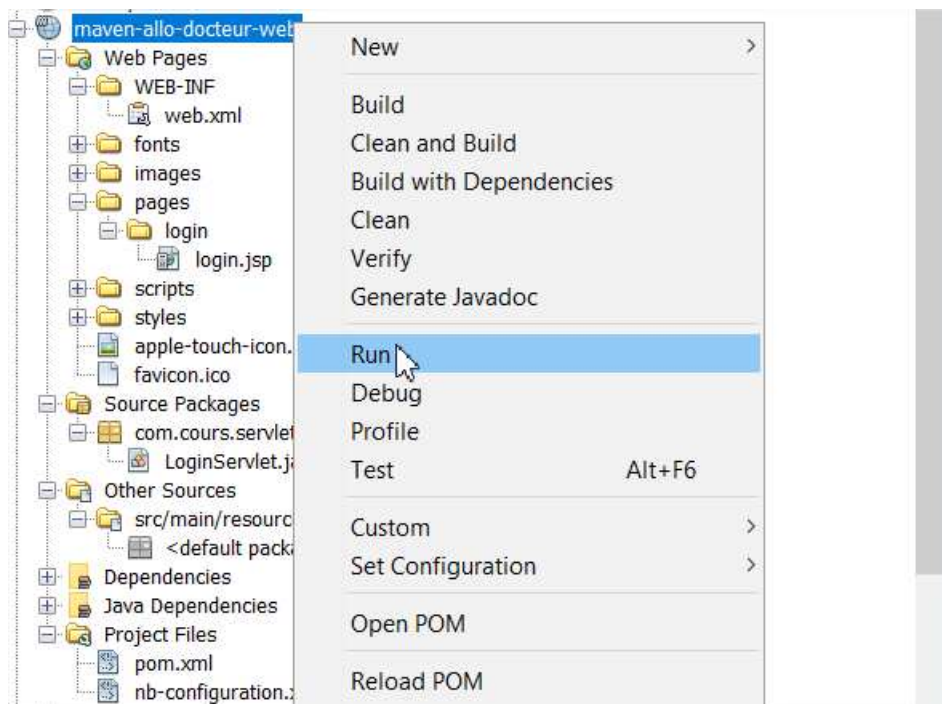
maven-allo-docteur-web
Web Pages
WEB-INF
web.xml
fonts
images
pages
login
login.jsp
scripts
styles
apple-touch-icon.
favicon.ico
Source Packages
com.cours.servlet
LoginServlet.ja
Other Sources
src/main/resourc
<default packa
Dependencies
Java Dependencies
Project Files
pom.xml
nb-configuration.

New
Build
Clean and Build
Build with Dependencies
Clean
Verify
Generate Javadoc
Run
Debug
Profile
Test Alt+F6
Custom
Set Configuration
Open POM
Reload POM